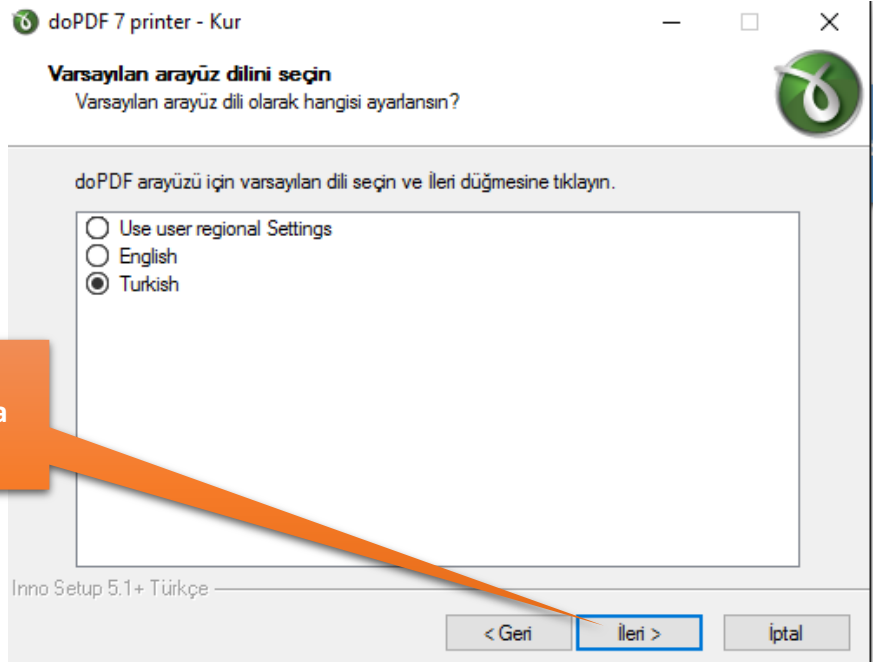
doPDF 7 printer - Kur

Varsayılan arayüz dilini seçin
Varsayılan arayüz dili olarak hangisi ayarlansın?

doPDF arayüzü için varsayılan dili seçin ve İleri düğmesine tıklayın.

Use user regional Settings
English
Turkish

a

Inno Setup 5.1+ Türkçe

< Geri
İleri >
İptal